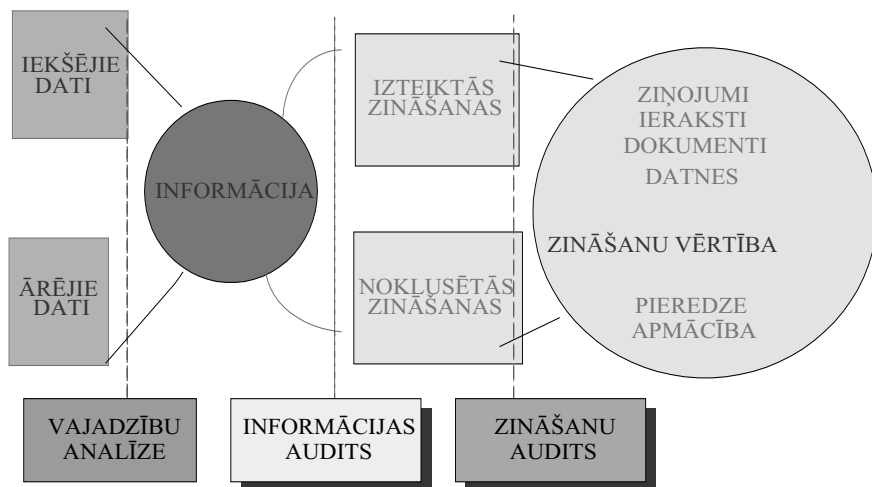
IEKŠĒJIE DATI

ĀRĒJIE DATI

INFORMĀCIJA

IZTEIKTĀS ZINĀŠANAS

NOKLUSĒTĀS ZINĀŠANAS

ZIŅOJUMI
IERAKSTI
DOKUMENTI
DATNES

ZINĀŠANU VĒRTĪBA

PIEREDZE
APMĀCĪBA

VAJADZĪBU ANALĪZE

INFORMĀCIJAS AUDITS

ZINĀŠANU AUDITS